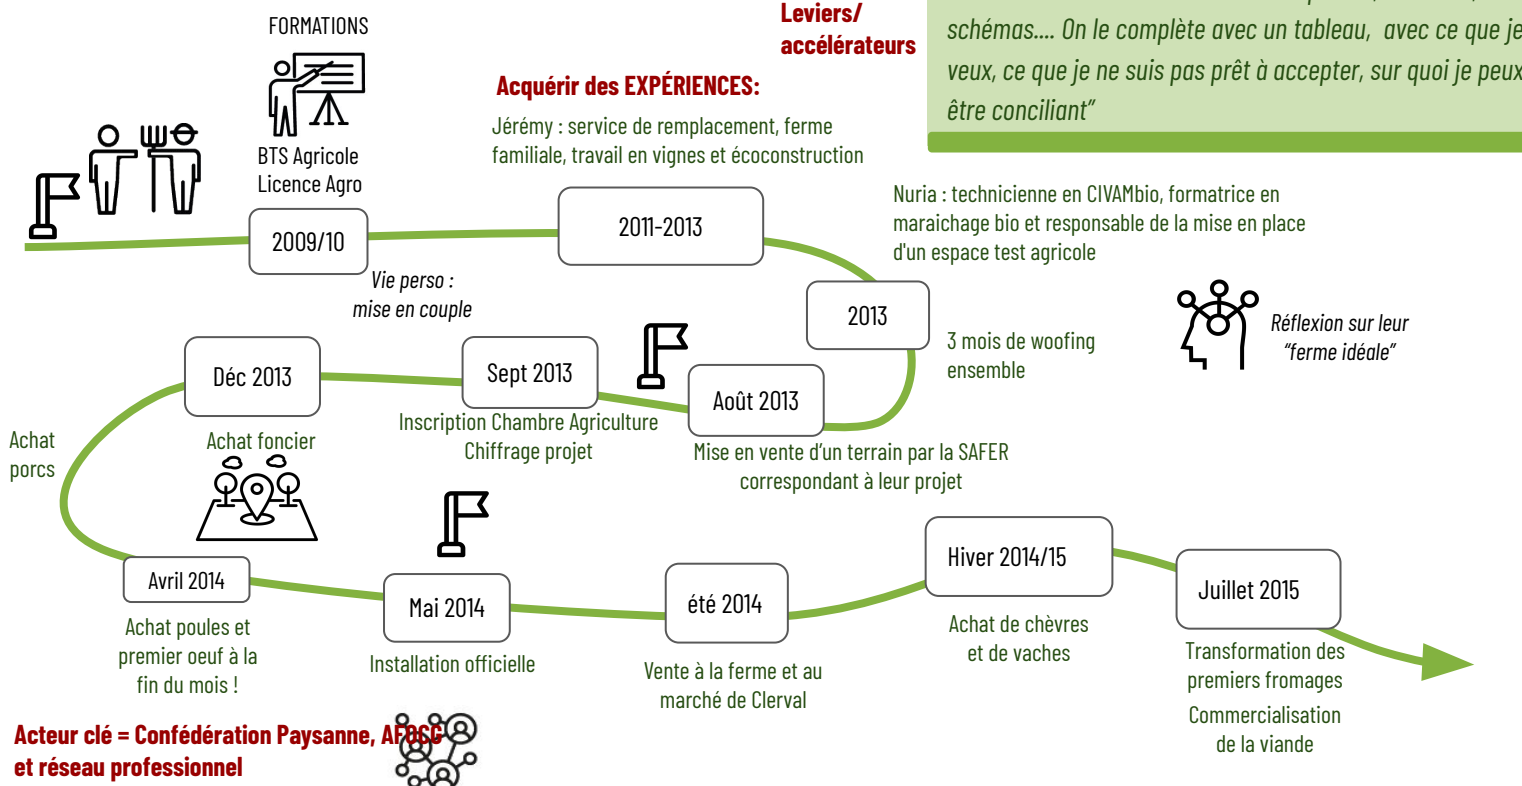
FORMATIONS

BTS Agricole
Licence Agro

Leviers/
accélérateurs

schémas.... On le complète avec un tableau, avec ce que je veux, ce que je ne suis pas prêt à accepter, sur quoi je peux être conciliant"

Acquérir des EXPÉRIENCES:

Jérémy : service de remplacement, ferme familiale, travail en vignes et écoconstruction

2009/10

2011-2013

Nuria : technicienne en CIVAMbio, formatrice en maraichage bio et responsable de la mise en place d'un espace test agricole

Vie perso :
mise en couple

2013

3 mois de woofing ensemble

Réflexion sur leur "ferme idéale"

Déc 2013

Sept 2013

Août 2013

Achat porcs

Achat foncier

Inscription Chambre Agriculture
Chiffrage projet

Mise en vente d'un terrain par la SAFER correspondant à leur projet

Avril 2014

Mai 2014

été 2014

Hiver 2014/15

Juillet 2015

Achat poules et premier oeuf à la fin du mois !

Installation officielle

Vente à la ferme et au marché de Clerval

Achat de chèvres et de vaches

Transformation des premiers fromages

Commercialisation de la viande

Acteur clé = Confédération Paysanne, AFOCG et réseau professionnel